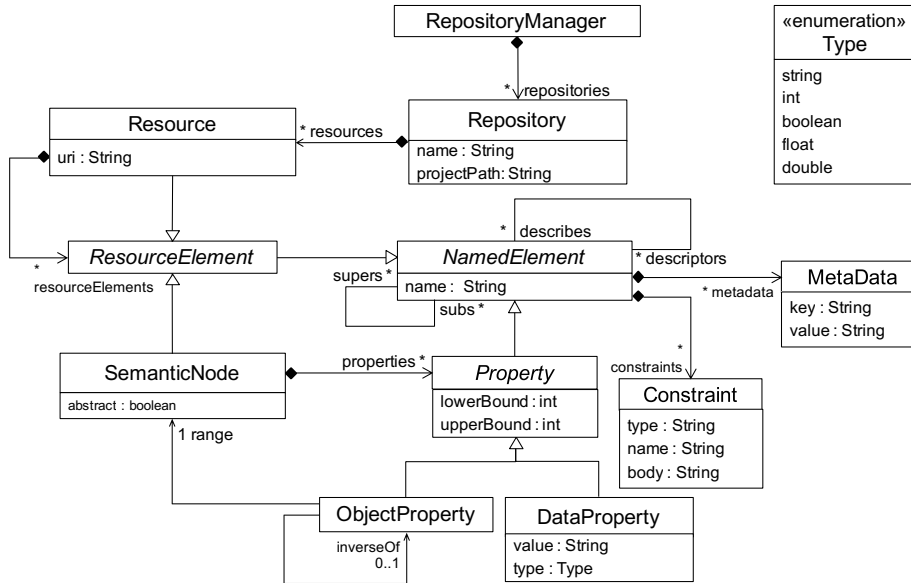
RepositoryManager

«enumeration»
Type

string
int
boolean
float
double

* repositories

Resource

uri : String

* resources

Repository

name : String
projectPath: String

* describes

* descriptors

*
resourceElements

ResourceElement

NamedElement

name : String

supers *

subs *

MetaData

key : String
value : String

* metadata

*
constraints

SemanticNode

abstract : boolean

properties *

Property

lowerBound : int
upperBound : int

Constraint

type : String
name : String
body : String

1 range

ObjectProperty

inverseOf
0..1

DataProperty

value : String
type : Type